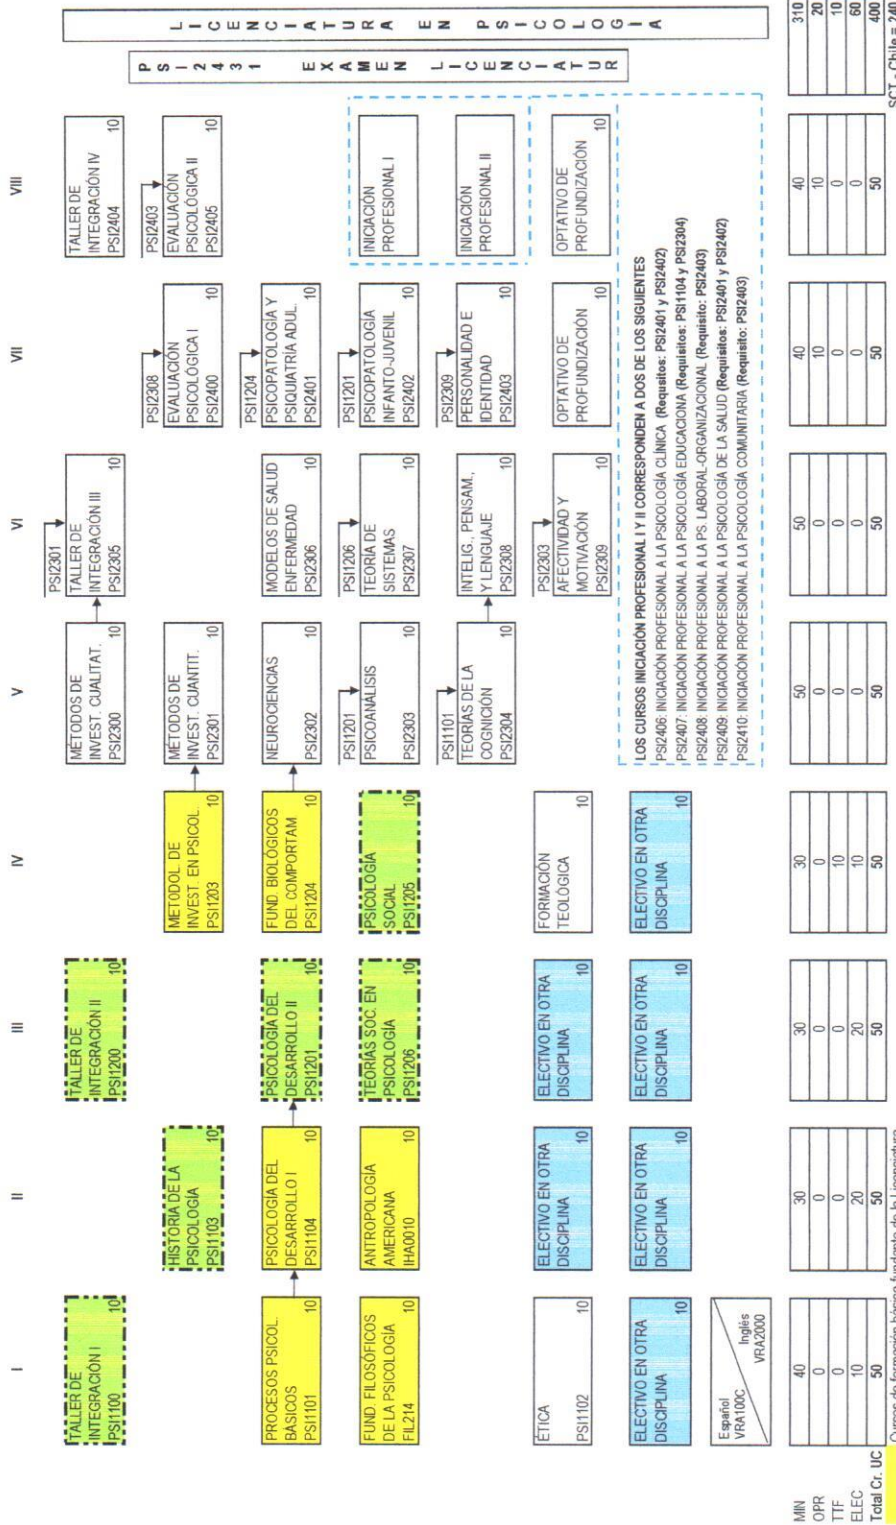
LICENCIATURA EN PSICOLOGÍA

PSI2431 EXAMEN LICENCIATURA

I

TALLER DE INTEGRACIÓN I PSI1100 10

PROCESOS PSICOL. BÁSICOS PSI1101 10

FUND. FILOSÓFICOS DE LA PSICOLOGÍA FIL214 10

ÉTICA PSI1102 10

ELECTIVO EN OTRA DISCIPLINA 10

Español VRA100C
Inglés VRA2000

II

HISTORIA DE LA PSICOLOGÍA PSI1103 10

PSICOLOGÍA DEL DESARROLLO I PSI1104 10

ANTROPOLOGÍA AMERICANA IHA0010 10

ELECTIVO EN OTRA DISCIPLINA 10

ELECTIVO EN OTRA DISCIPLINA 10

III

TALLER DE INTEGRACIÓN II PSI1200 10

PSICOLOGÍA DEL DESARROLLO II PSI1201 10

TEORÍAS SOC. EN PSICOLOGÍA PSI1206 10

ELECTIVO EN OTRA DISCIPLINA 10

ELECTIVO EN OTRA DISCIPLINA 10

IV

METODOL. DE INVEST. EN PSICOL. PSI1203 10

FUND. BIOLÓGICOS DEL COMPORTAM PSI1204 10

PSICOLOGÍA SOCIAL PSI1205 10

FORMACIÓN TEOLÓGICA 10

ELECTIVO EN OTRA DISCIPLINA 10

V

MÉTODOS DE INVEST. CUALITAT. PSI2300 10

MÉTODOS DE INVEST. CUANTIT. PSI2301 10

NEUROCIENCIAS PSI2302 10

PSI1201 PSICOANÁLISIS PSI2303 10

PSI1101 TEORÍAS DE LA COGNICIÓN PSI2304 10

VI

PSI2301 TALLER DE INTEGRACIÓN III PSI2305 10

MODELOS DE SALUD ENFERMEDAD PSI2306 10

PSI1206 TEORÍA DE SISTEMAS PSI2307 10

INTELIG., PENSAM., Y LENGUAJE PSI2308 10

PSI2303 AFECTIVIDAD Y MOTIVACIÓN PSI2309 10

VII

PSI2308 EVALUACIÓN PSICOLÓGICA I PSI2400 10

PSI1204 PSICOPATOLOGÍA Y PSIQUIATRÍA ADUL. PSI2401 10

PSI1201 PSICOPATOLOGÍA INFANTO-JUVENIL PSI2402 10

PSI2309 PERSONALIDAD E IDENTIDAD PSI2403 10

OPTATIVO DE PROFUNDIZACIÓN 10

VIII

TALLER DE INTEGRACIÓN IV PSI2404 10

PSI2403 EVALUACIÓN PSICOLÓGICA II PSI2405 10

INICIACIÓN PROFESIONAL I

INICIACIÓN PROFESIONAL II

OPTATIVO DE PROFUNDIZACIÓN 10

LOS CURSOS INICIACIÓN PROFESIONAL I Y II CORRESPONDEN A DOS DE LOS SIGUIENTES
PSI2406: INICIACIÓN PROFESIONAL A LA PSICOLOGÍA CLÍNICA (Requisitos: PSI2401 y PSI2402)
PSI2407: INICIACIÓN PROFESIONAL A LA PSICOLOGÍA EDUCACIONA (Requisitos: PSI1104 y PSI2304)
PSI2408: INICIACIÓN PROFESIONAL A LA PS. LABORAL-ORGANIZACIONAL (Requisito: PSI2403)
PSI2409: INICIACIÓN PROFESIONAL A LA PSICOLOGÍA DE LA SALUD (Requisitos: PSI2401 y PSI2402)
PSI2410: INICIACIÓN PROFESIONAL A LA PSICOLOGÍA COMUNITARIA (Requisito: PSI2403)

| | I | II | III | IV | V | VI | VII | VIII | |
|---|---|---|---|---|---|---|---|---|---|
| MIN | 40 | 30 | 30 | 30 | 50 | 50 | 40 | 40 | 310 |
| OPR | 0 | 0 | 0 | 0 | 0 | 0 | 10 | 10 | 20 |
| TTF | 0 | 0 | 0 | 10 | 0 | 0 | 0 | 0 | 10 |
| ELEC | 10 | 20 | 20 | 10 | 0 | 0 | 0 | 0 | 60 |
| Total Cr. UC | 50 | 50 | 50 | 50 | 50 | 50 | 50 | 50 | 400 |

Cursos de formación básica fundante de la Licenciatura

SCT - Chile = 24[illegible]